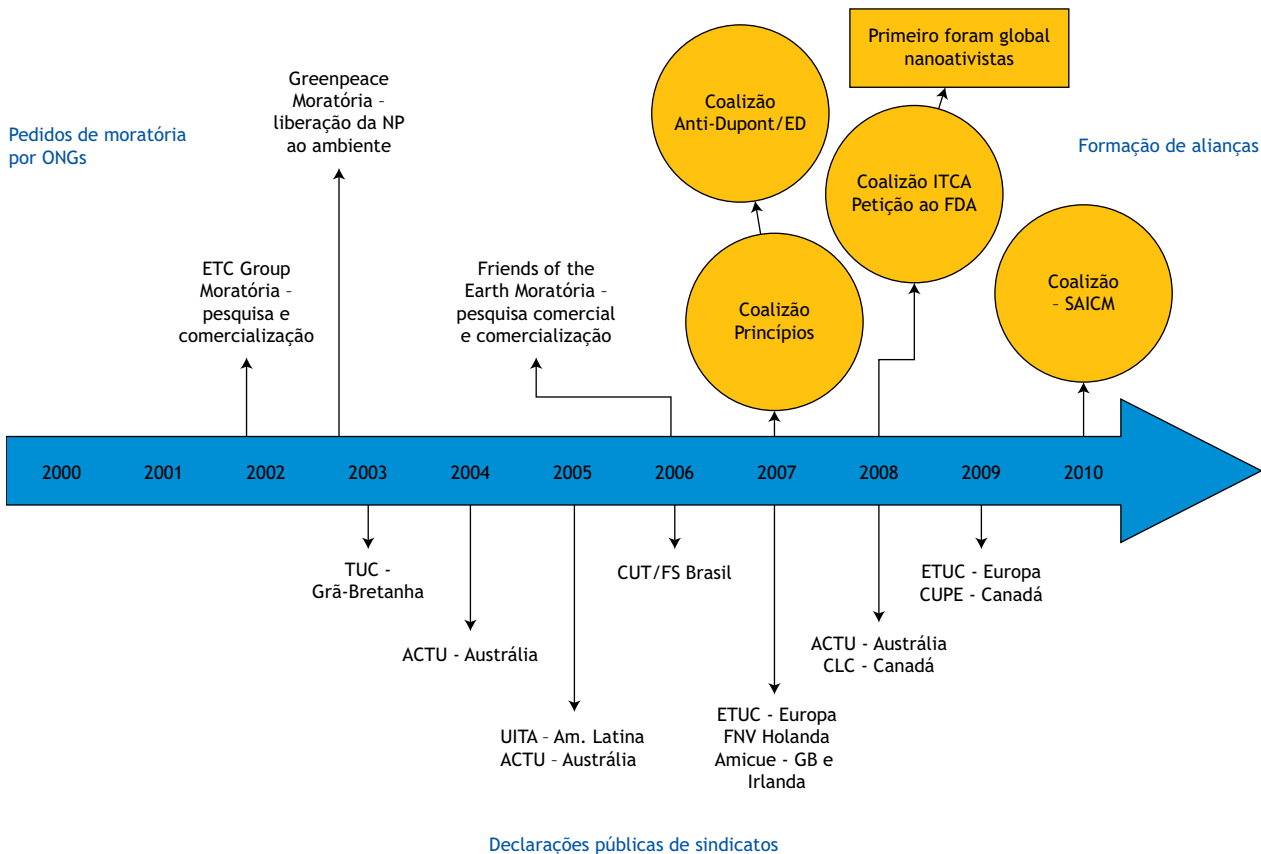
Primeiro foram global nanoativistas

Coalizão Anti-Dupont/ED

Pedidos de moratória por ONGs

Greenpeace Moratória – liberação da NP ao ambiente

Formação de alianças

Coalizão ITCA Petição ao FDA

ETC Group Moratória – pesquisa e comercialização

Friends of the Earth Moratória – pesquisa comercial e comercialização

Coalizão Princípios

Coalizão – SAICM

2000 2001 2002 2003 2004 2005 2006 2007 2008 2009 2010

TUC - Grã-Bretanha

ACTU - Austrália

UITA – Am. Latina
ACTU – Austrália

CUT/FS Brasil

ETUC - Europa
FNV Holanda
Amicue - GB e Irlanda

ACTU - Austrália
CLC - Canadá

ETUC - Europa
CUPE - Canadá

Declarações públicas de sindicatos